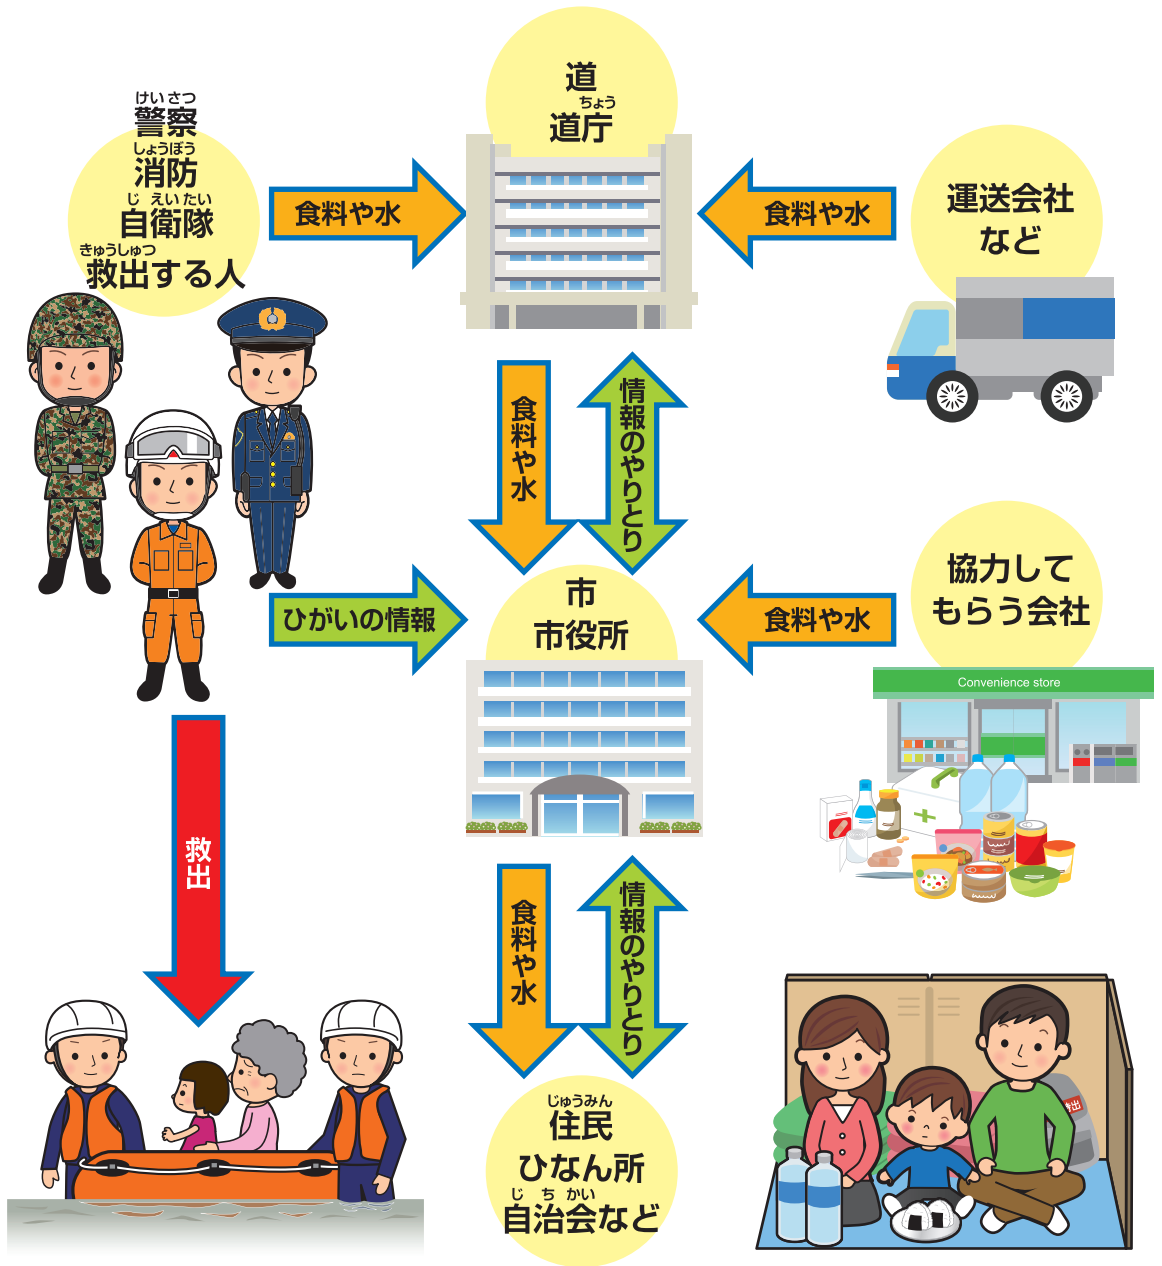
けいさつ
警察
しょうぼう
消防
じ えいたい
自衛隊
きゅうしゅつ
救出する人

食料や水

道
ちょう
道庁

食料や水

運送会社
など

食料や水

情報のやりとり

ひがいの情報

市
市役所

食料や水

協力して
もらう会社

Convenience store

救出

食料や水

情報のやりとり

じゅうみん
住民
ひなん所
じ ち かい
自治会など

持出